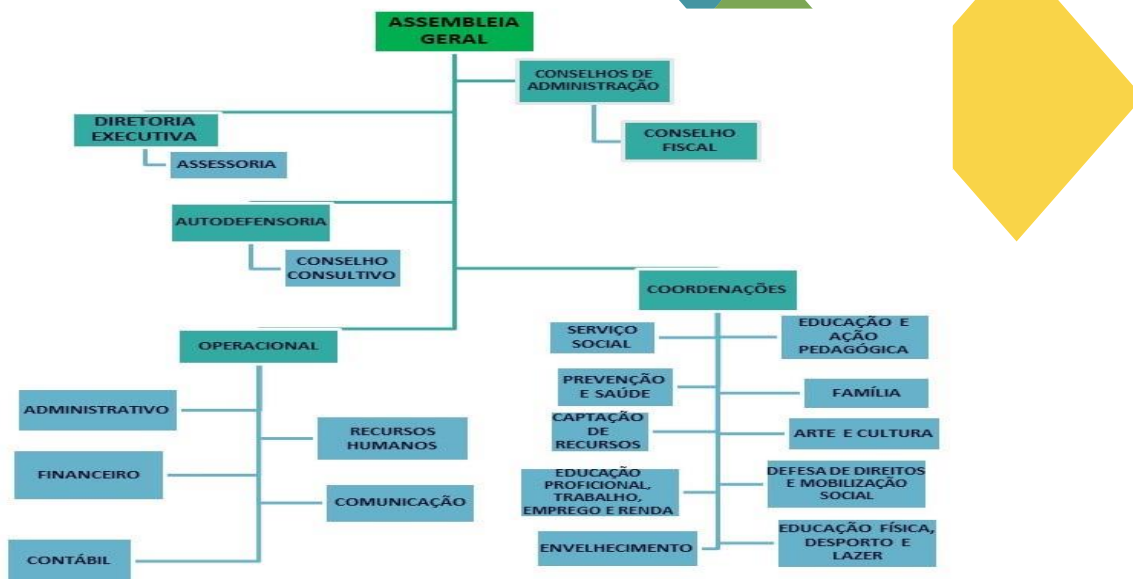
ASSEMBLEIA GERAL

CONSELHOS DE ADMINISTRAÇÃO

CONSELHO FISCAL

DIRETORIA EXECUTIVA

ASSESSORIA

AUTODEFENSORIA

CONSELHO CONSULTIVO

COORDENAÇÕES

OPERACIONAL

ADMINISTRATIVO

RECURSOS HUMANOS

FINANCEIRO

COMUNICAÇÃO

CONTÁBIL

SERVIÇO SOCIAL

EDUCAÇÃO E AÇÃO PEDAGÓGICA

PREVENÇÃO E SAÚDE

FAMÍLIA

CAPTAÇÃO DE RECURSOS

ARTE E CULTURA

EDUCAÇÃO PROFICIONAL, TRABALHO, EMPREGO E RENDA

DEFESA DE DIREITOS E MOBILIZAÇÃO SOCIAL

ENVELHECIMENTO

EDUCAÇÃO FÍSICA, DESPORTO E LAZER